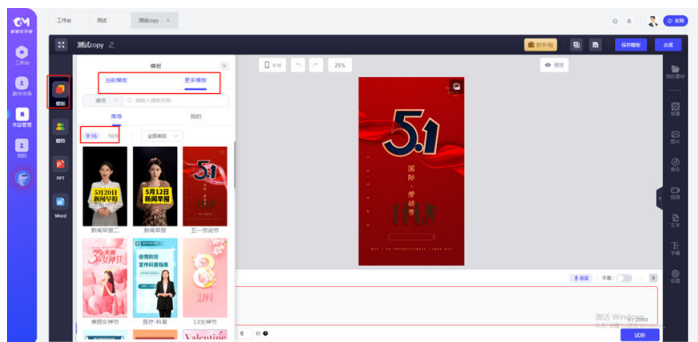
工作台 测试 测试copy ×

测试copy

模板

当前模板 更多模板

通用 请输入模板名称

推荐 我的

9:16 16:9 全部类型

5月20日 新闻早报

5月12日 新闻早报

新闻早报二 新闻早报 五一劳动节

美丽女神节 医疗-科普 3.8女神节

25%

预览

5.1

国际劳动节

试听

保存模板 合成

工作台

数字资源

作品管理

我的

模板

PPT

Word

激活 Windows